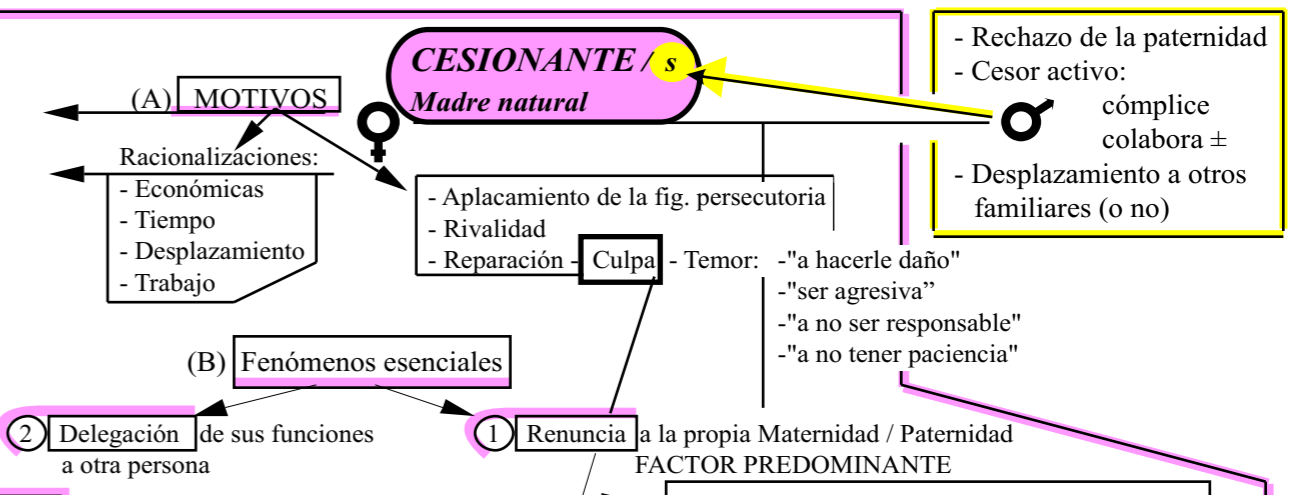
CESIONANTE / s
Madre natural

- Rechazo de la paternidad
- Cesor activo:
cómplice
colabora ±
- Desplazamiento a otros familiares (o no)

(A) MOTIVOS

Racionalizaciones:
- Económicas
- Tiempo
- Desplazamiento
- Trabajo

- Aplacamiento de la fig. persecutoria
- Rivalidad
- Reparación - Culpa - Temor: -"a hacerle daño"
-"ser agresiva"
-"a no ser responsable"
-"a no tener paciencia"

(B) Fenómenos esenciales

2 Delegación de sus funciones a otra persona

1 Renuncia a la propia Maternidad / Paternidad
FACTOR PREDOMINANTE